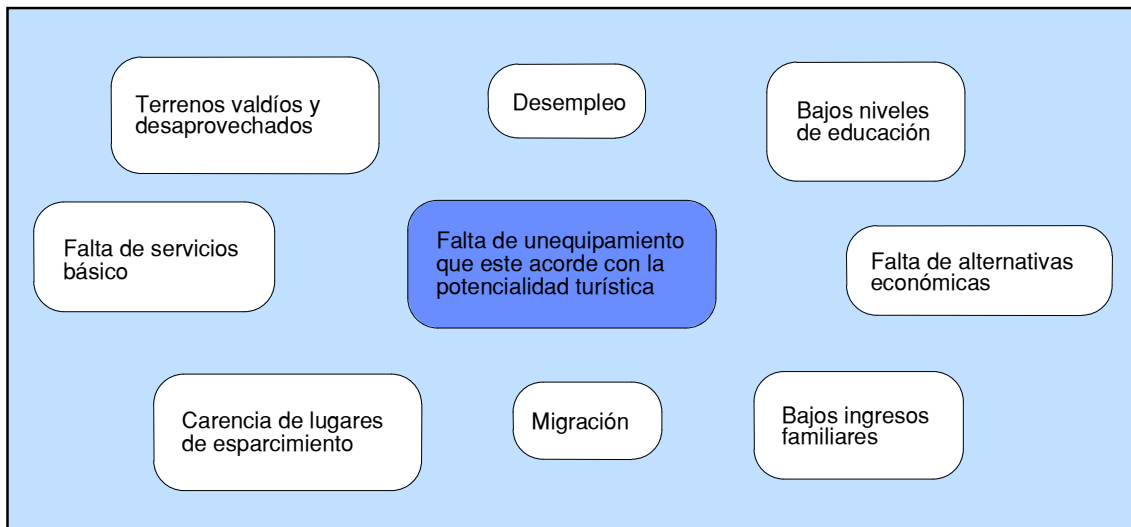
Terrenos valdíos y desaprovechados

Desempleo

Bajos niveles de educación

Falta de servicios básico

Falta de unequipamiento que este acorde con la potencialidad turística

Falta de alternativas económicas

Carencia de lugares de esparcimiento

Migración

Bajos ingresos familiares